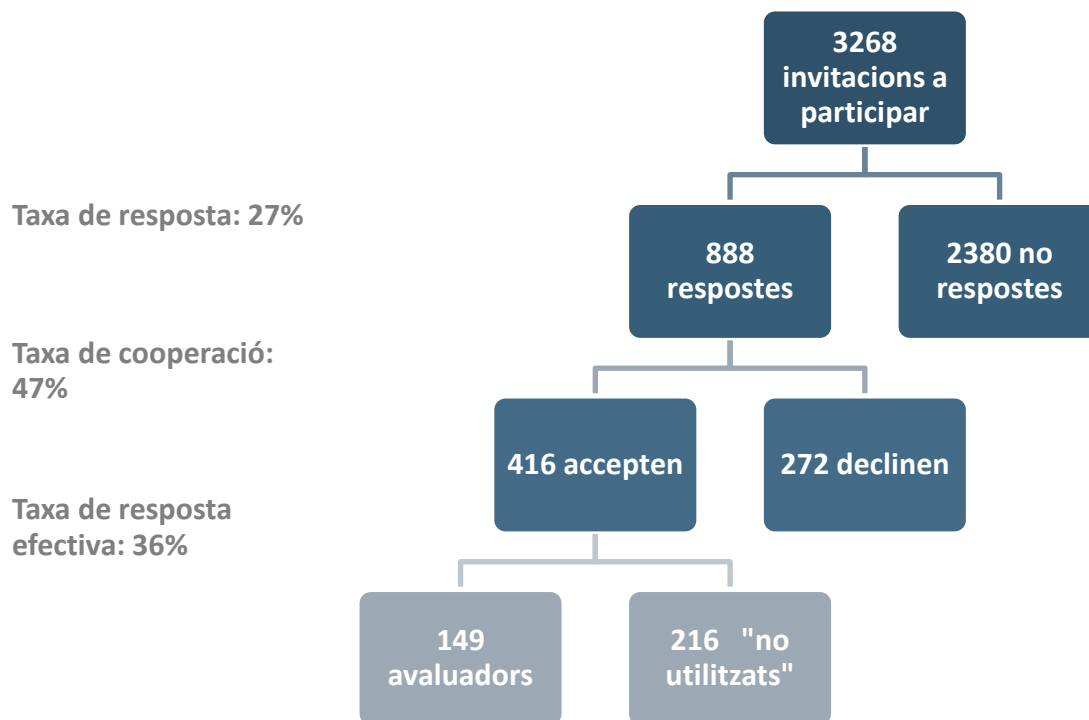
3268 invitacions a participar

Taxa de resposta: 27%

888 respostes

2380 no respostes

Taxa de cooperació: 47%

416 accepten

272 declinen

Taxa de resposta efectiva: 36%

149 avaluadors

216 "no utilitzats"